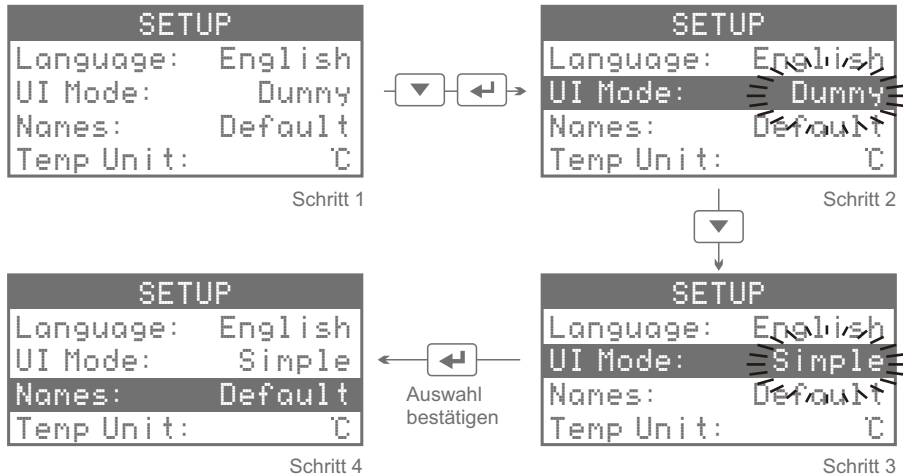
SETUP
Language: English
UI Mode: Dummy
Names: Default
Temp Unit: ℃

Schritt 1

SETUP
Language: English
UI Mode: Dummy
Names: Default
Temp Unit: ℃

Schritt 2

SETUP
Language: English
UI Mode: Simple
Names: Default
Temp Unit: ℃

Schritt 3

Auswahl bestätigen

SETUP
Language: English
UI Mode: Simple
Names: Default
Temp Unit: ℃

Schritt 4